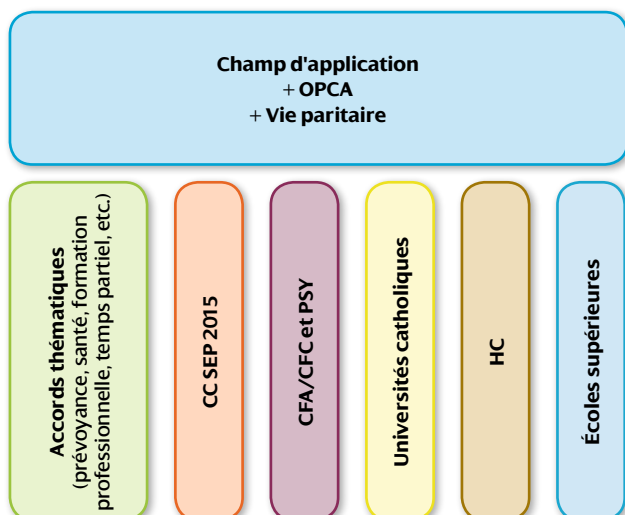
Champ d'application
+ OPCA
+ Vie paritaire

Accords thématiques
(prévoyance, santé, formation professionnelle, temps partiel, etc.)

CC SEP 2015

CFA/CFC et PSY

Universités catholiques

HC

Écoles supérieures